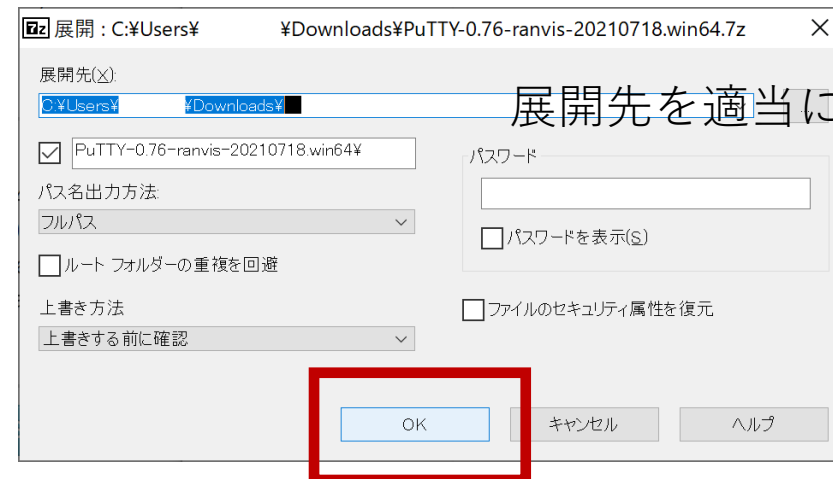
7z 展開 : C:¥Users¥ ¥Downloads¥PuTTY-0.76-ranvis-20210718.win64.7z ×

展開先(X):

C:¥Users¥ ¥Downloads¥

展開先を適当に

PuTTY-0.76-ranvis-20210718.win64¥

パス名出力方法:

フルパス

ルート フォルダーの重複を回避

上書き方法

上書きする前に確認

パスワード

パスワードを表示(S)

ファイルのセキュリティ属性を復元

OK

キャンセル

ヘルプ